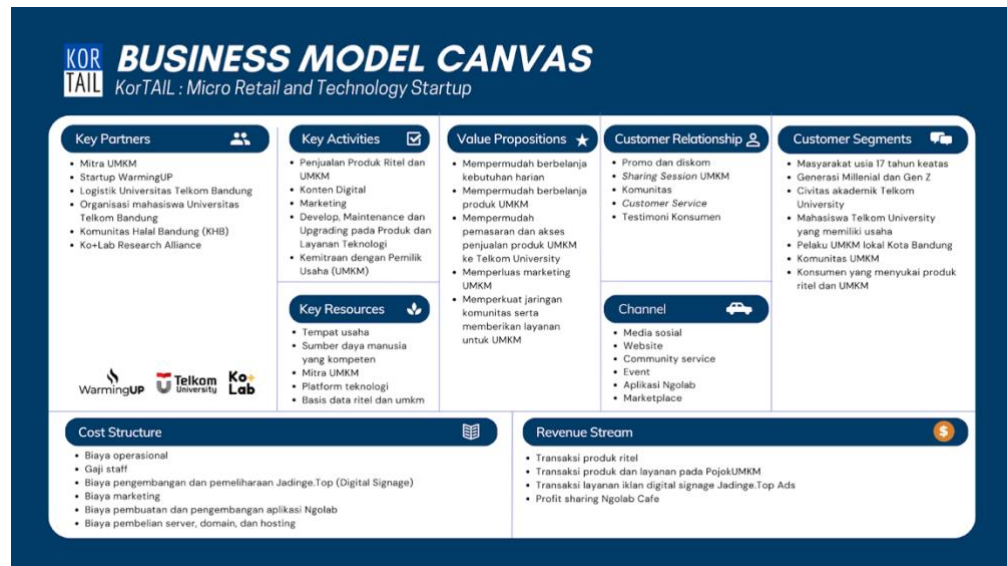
KOR TAIL BUSINESS MODEL CANVAS
KorTAIL : Micro Retail and Technology Startup

Key Partners
- Mitra UMKM
- Startup WarmingUP
- Logistik Universitas Telkom Bandung
- Organisasi mahasiswa Universitas Telkom Bandung
- Komunitas Halal Bandung (KHB)
- Ko+Lab Research Alliance

WarmingUP Telkom University Ko+ Lab

Key Activities
- Penjualan Produk Ritel dan UMKM
- Konten Digital
- Marketing
- Develop, Maintenance dan Upgrading pada Produk dan Layanan Teknologi
- Kemitraan dengan Pemilik Usaha (UMKM)

Key Resources
- Tempat usaha
- Sumber daya manusia yang kompeten
- Mitra UMKM
- Platform teknologi
- Basis data ritel dan umkm

Value Propositions
- Mempermudah berbelanja kebutuhan harian
- Mempermudah berbelanja produk UMKM
- Mempermudah pemasaran dan akses penjualan produk UMKM ke Telkom University
- Memperluas marketing UMKM
- Memperkuat jaringan komunitas serta memberikan layanan untuk UMKM

Customer Relationship
- Promo dan diskom
- Sharing Session UMKM
- Komunitas
- Customer Service
- Testimoni Konsumen

Channel
- Media sosial
- Website
- Community service
- Event
- Aplikasi Ngolab
- Marketplace

Customer Segments
- Masyarakat usia 17 tahun keatas
- Generasi Millenial dan Gen Z
- Civitas akademik Telkom University
- Mahasiswa Telkom University yang memiliki usaha
- Pelaku UMKM lokal Kota Bandung
- Komunitas UMKM
- Konsumen yang menyukai produk ritel dan UMKM

Cost Structure
- Biaya operasional
- Gaji staff
- Biaya pengembangan dan pemeliharaan Jadinge.Top (Digital Signage)
- Biaya marketing
- Biaya pembuatan dan pengembangan aplikasi Ngolab
- Biaya pembelian server, domain, dan hosting

Revenue Stream
- Transaksi produk ritel
- Transaksi produk dan layanan pada PojokUMKM
- Transaksi layanan iklan digital signage Jadinge.Top Ads
- Profit sharing Ngolab Cafe